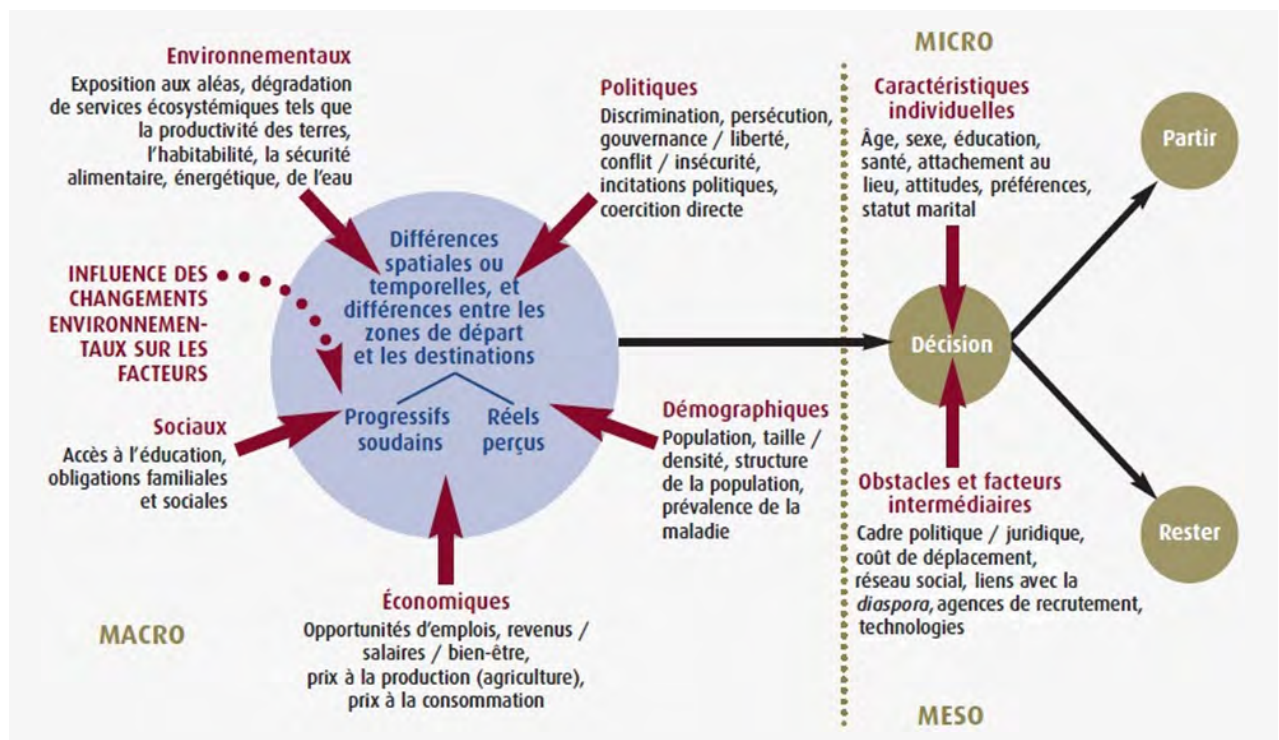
Environnementaux
Exposition aux aléas, dégradation de services écosystémiques tels que la productivité des terres, l'habitabilité, la sécurité alimentaire, énergétique, de l'eau

Politiques
Discrimination, persécution, gouvernance / liberté, conflit / insécurité, incitations politiques, coercition directe

MICRO

Caractéristiques individuelles
Âge, sexe, éducation, santé, attachement au lieu, attitudes, préférences, statut marital

Partir

INFLUENCE DES CHANGEMENTS ENVIRONNEMENTAUX SUR LES FACTEURS

Différences spatiales ou temporelles, et différences entre les zones de départ et les destinations

Progressifs soudains

Réels perçus

Décision

Sociaux
Accès à l'éducation, obligations familiales et sociales

Démographiques
Population, taille / densité, structure de la population, prévalence de la maladie

Obstacles et facteurs intermédiaires
Cadre politique / juridique, coût de déplacement, réseau social, liens avec la diaspora, agences de recrutement, technologies

Rester

Économiques
Opportunités d'emplois, revenus / salaires / bien-être, prix à la production (agriculture), prix à la consommation

MACRO

MESO